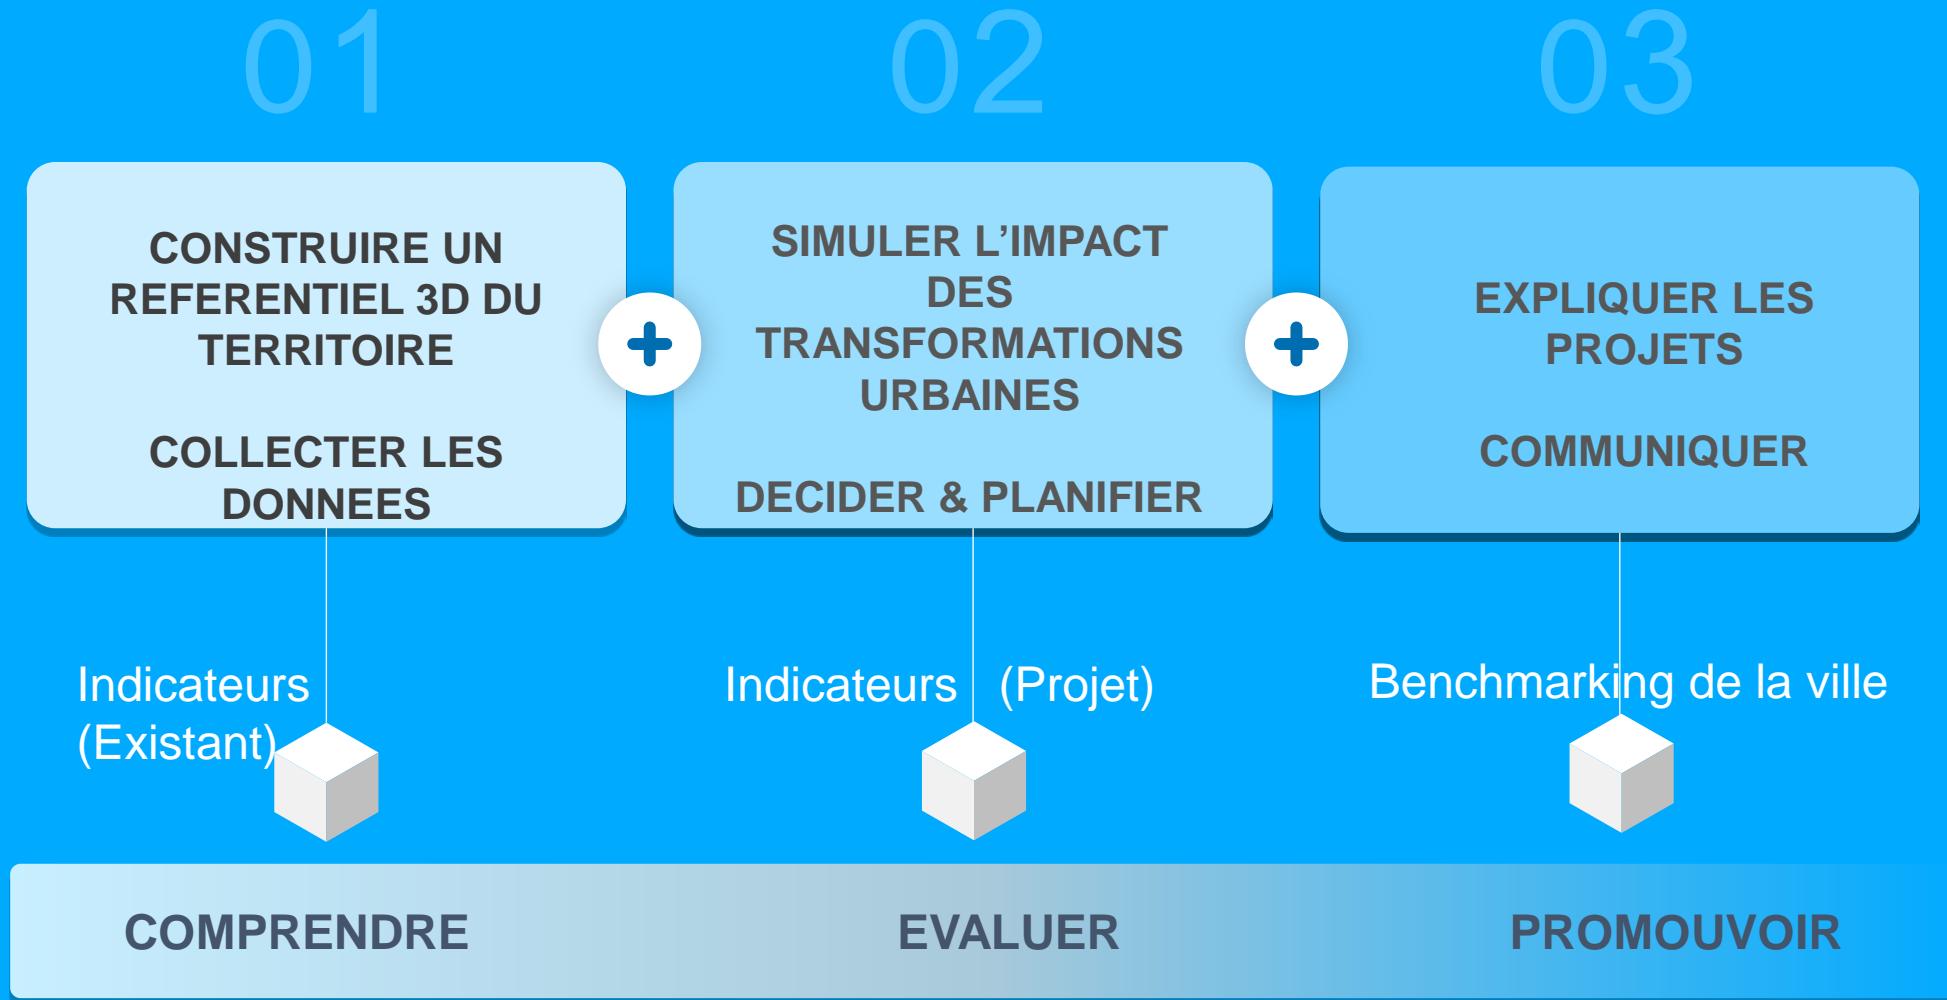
01

CONSTRUIRE UN REFERENTIEL 3D DU TERRITOIRE

COLLECTER LES DONNEES

02

SIMULER L'IMPACT DES TRANSFORMATIONS URBAINES

DECIDER & PLANIFIER

03

EXPLIQUER LES PROJETS

COMMUNIQUER

Indicateurs (Existant)

Indicateurs (Projet)

Benchmarking de la ville

COMPRENDRE

EVALUER

PROMOUVOIR